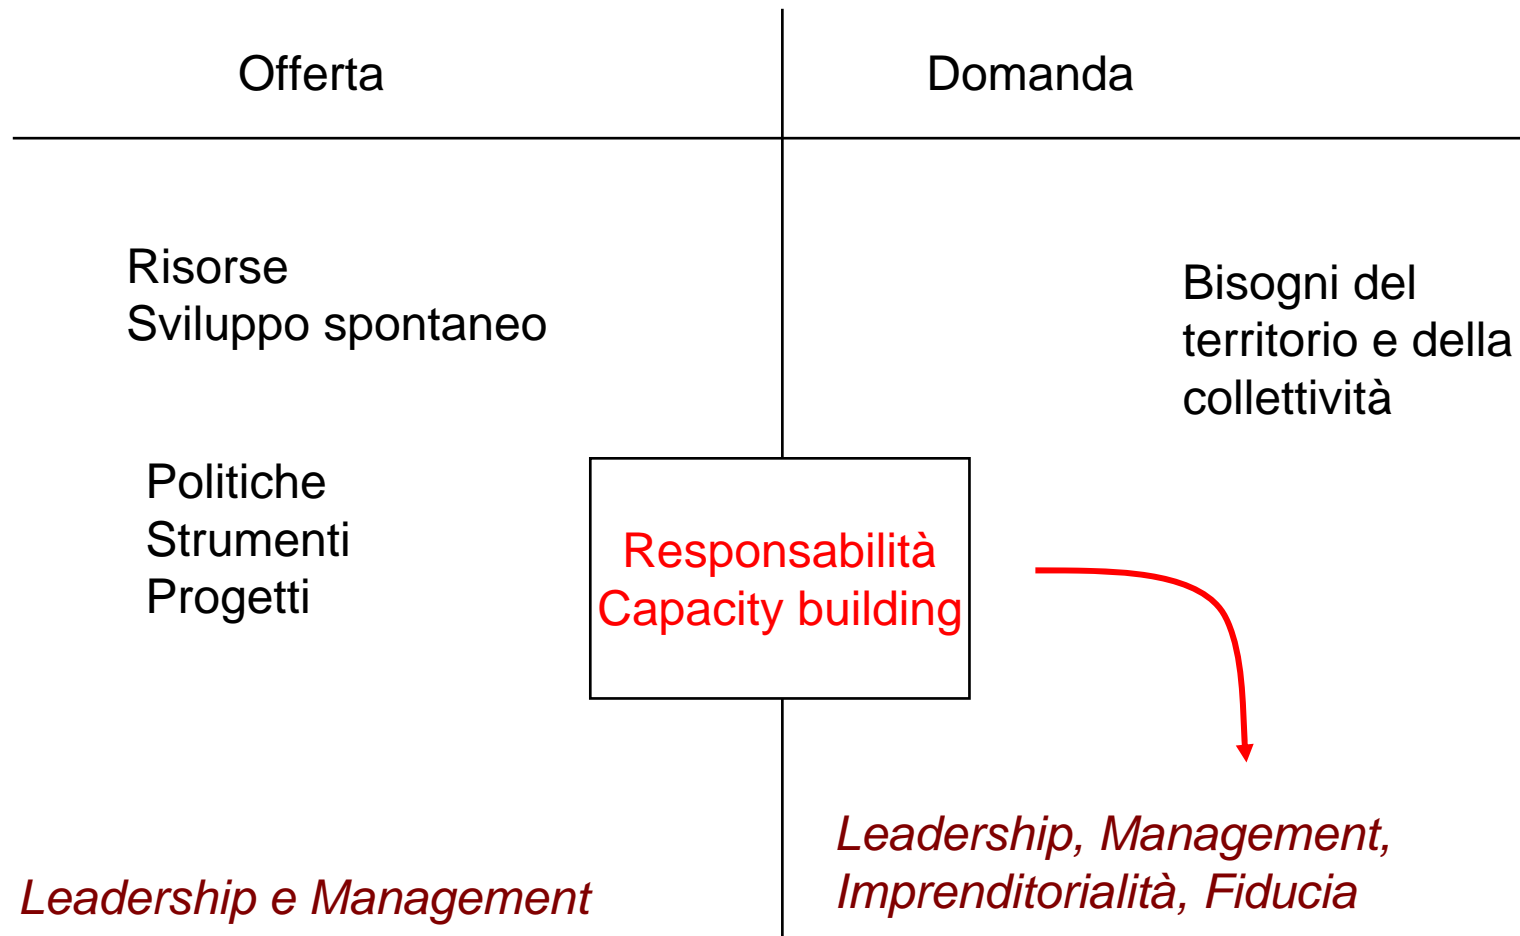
Offerta

Domanda

Risorse
Sviluppo spontaneo

Bisogni del territorio e della collettività

Politiche
Strumenti
Progetti

Responsabilità
Capacity building

Leadership, Management, Imprenditorialità, Fiducia

Leadership e Management